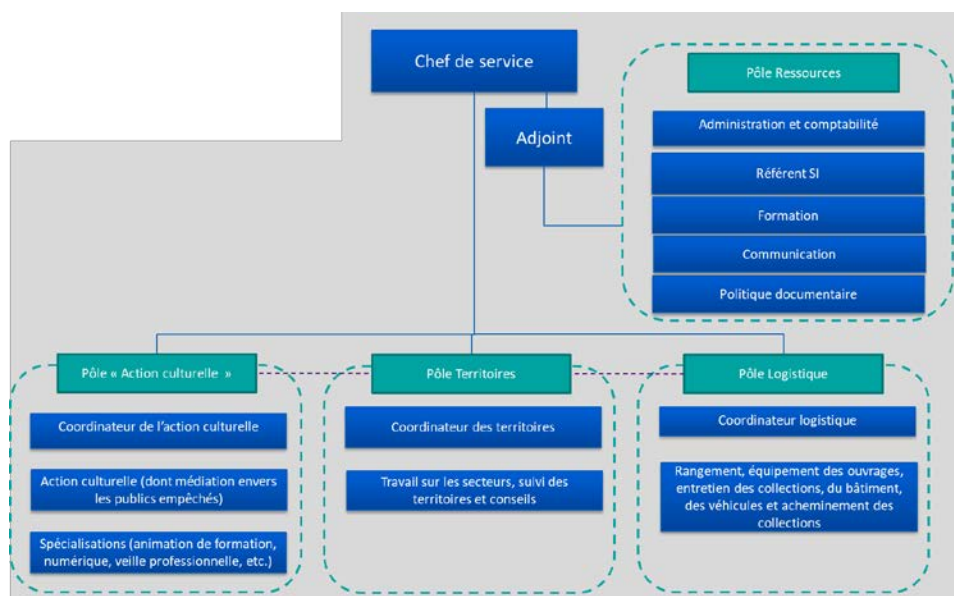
Chef de service

Adjoint

Pôle Ressources

Administration et comptabilité

Référent SI

Formation

Communication

Politique documentaire

Pôle « Action culturelle »

Coordinateur de l'action culturelle

Action culturelle (dont médiation envers les publics empêchés)

Spécialisations (animation de formation, numérique, veille professionnelle, etc.)

Pôle Territoires

Coordinateur des territoires

Travail sur les secteurs, suivi des territoires et conseils

Pôle Logistique

Coordinateur logistique

Rangement, équipement des ouvrages, entretien des collections, du bâtiment, des véhicules et acheminement des collections